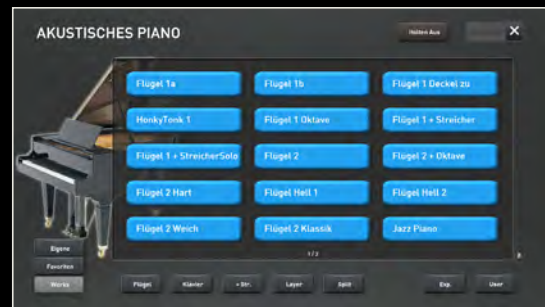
AKUSTISCHES PIANO

Halten Aus

Flügel 1a
Flügel 1b
Flügel 1 Deckel zu
HonkyTonk 1
Flügel 1 Oktave
Flügel 1 + Streicher
Flügel 1 + StreicherSolo
Flügel 2
Flügel 2 + Oktave
Flügel 2 Hart
Flügel Hell 1
Flügel Hell 2
Flügel 2 Weich
Flügel 2 Klassik
Jazz Piano

1/2

Eigene
Favoriten
Werks

Flügel
Klavier
+ Str.
Layer
Split
Exp.
User